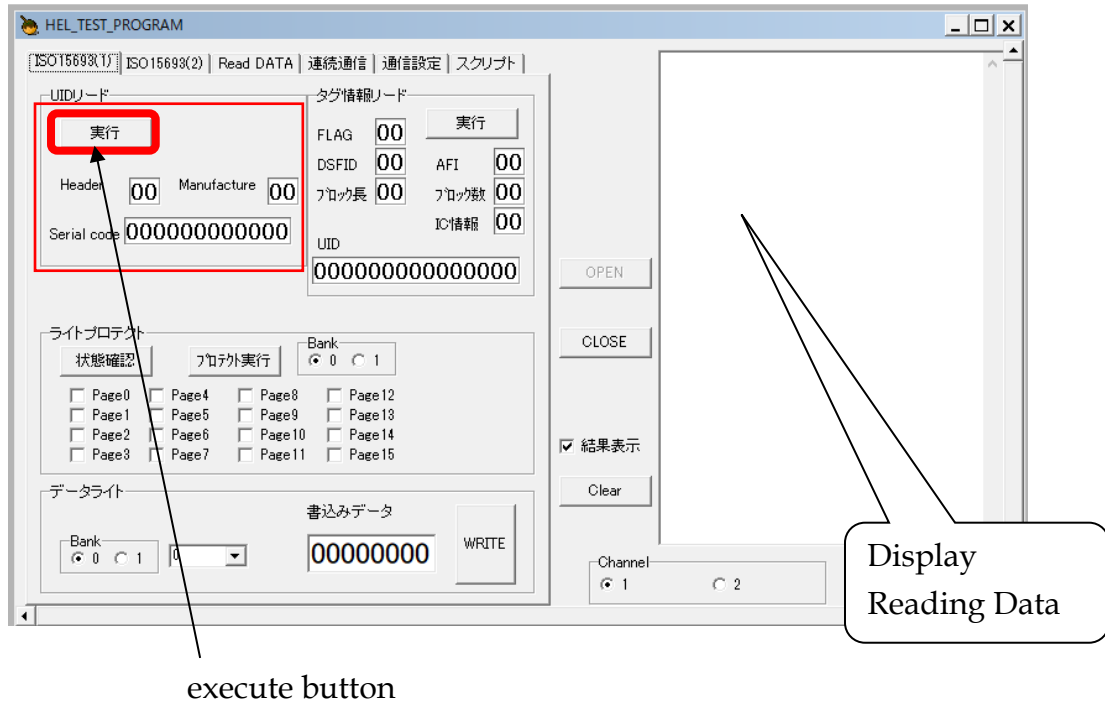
HEL_TEST_PROGRAM

ISO15693(1) | ISO15693(2) | Read DATA | 連続通信 | 通信設定 | スクリプト

UIDリード
実行
Header 00 Manufacture 00
Serial code 000000000000

タグ情報リード
実行
FLAG 00
DSFID 00 AFI 00
ブロック長 00 ブロック数 00
IC情報 00
UID
0000000000000000

OPEN

CLOSE

ライトプロテクト
状態確認 プロテクト実行
Bank
0 1
Page0 Page4 Page8 Page12
Page1 Page5 Page9 Page13
Page2 Page6 Page10 Page14
Page3 Page7 Page11 Page15

結果表示

Clear

データライト
書込みデータ
Bank
0 1
00000000
WRITE

Channel
1 2

Display
Reading Data

execute button